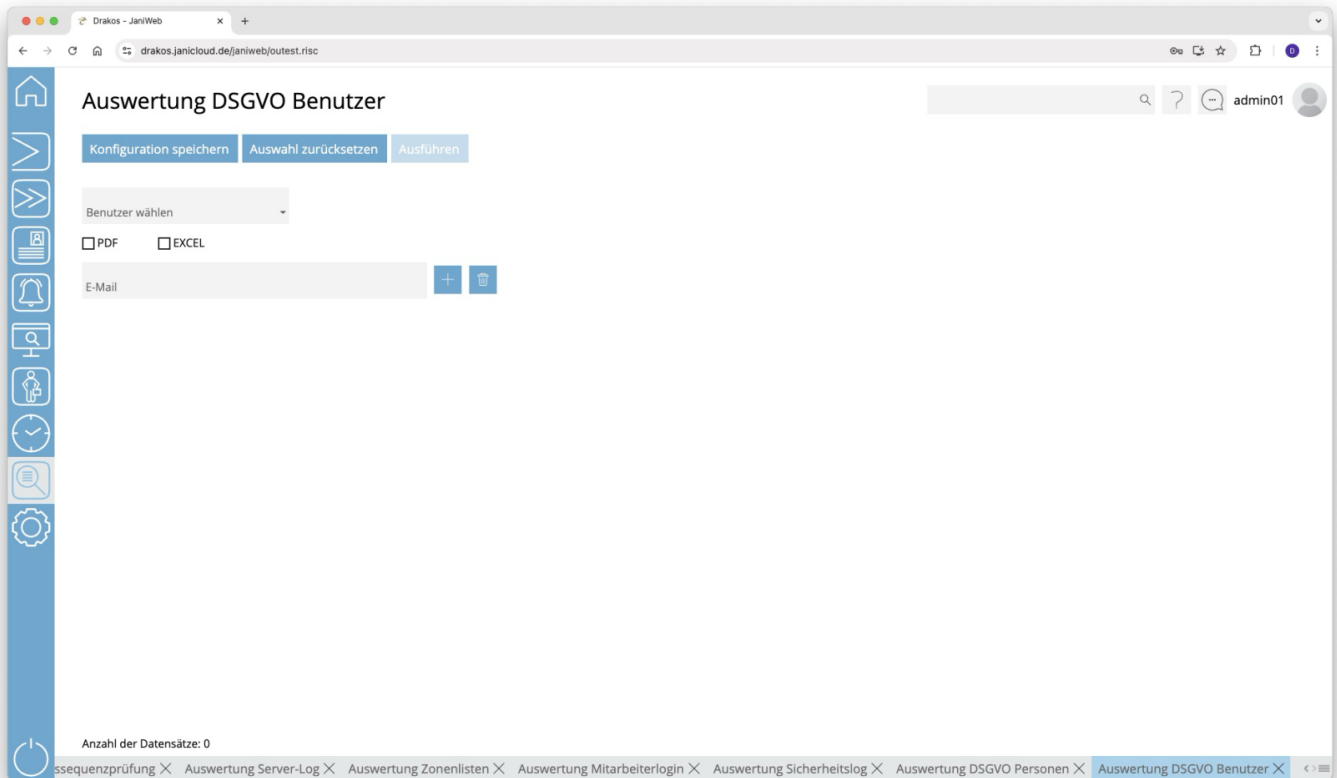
Drakos - JaniWeb

drakos.janicloud.de/janiweb/outest.risc

Auswertung DSGVO Benutzer

admin01

Konfiguration speichern Auswahl zurücksetzen Ausführen

Benutzer wählen

PDF EXCEL

E-Mail

Anzahl der Datensätze: 0

ssequenzprüfung × Auswertung Server-Log × Auswertung Zonenlisten × Auswertung Mitarbeiterlogin × Auswertung Sicherheitslog × Auswertung DSGVO Personen × Auswertung DSGVO Benutzer ×